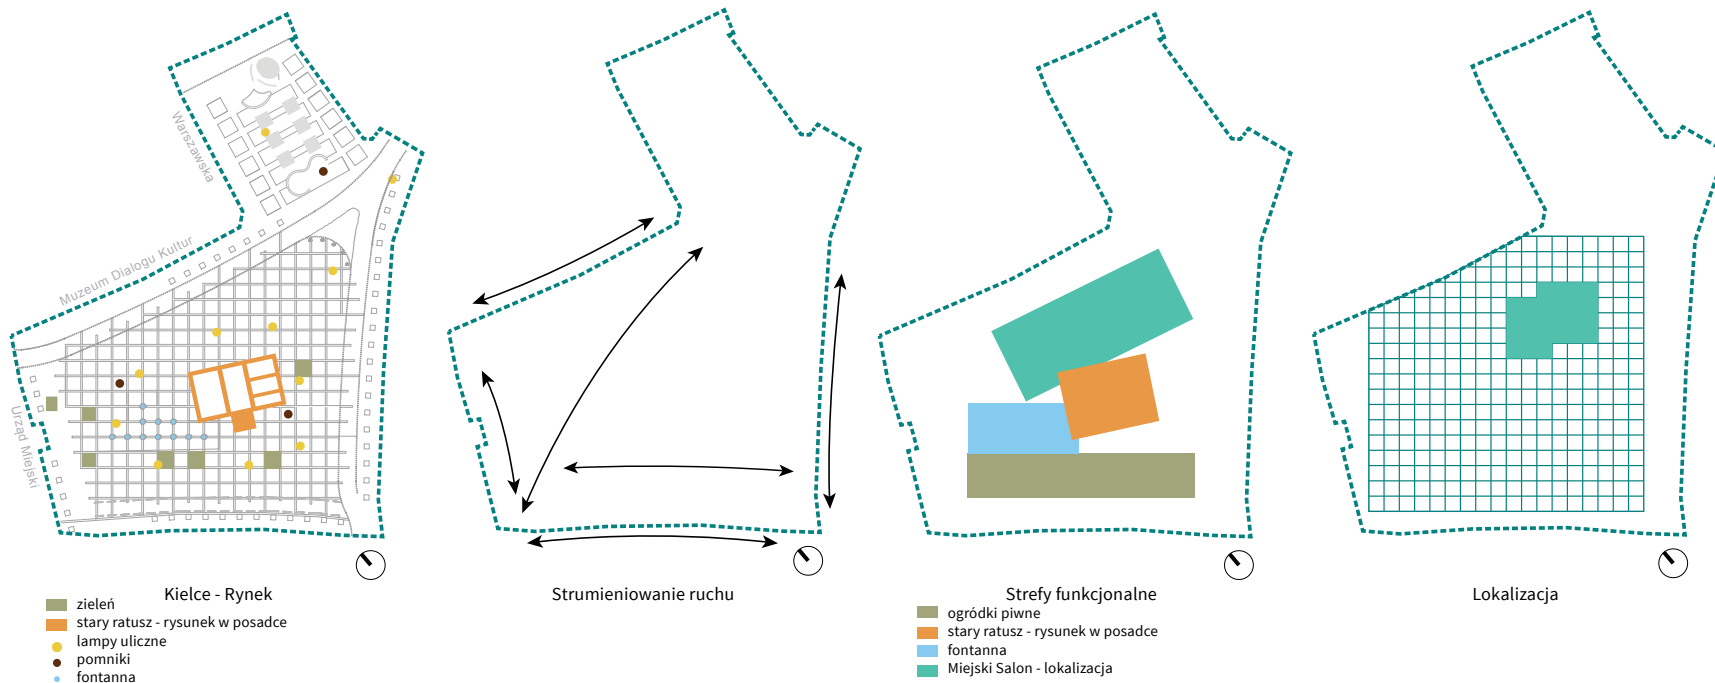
Warszawska

Muzeum Dialogu Kultur

Urząd Miejski

Kielce - Rynek

zieleń
stary ratusz - rysunek w posadce
lampy uliczne
pomniki
fontanna

Strumieniowanie ruchu

Strefy funkcjonalne

ogródki piwne
stary ratusz - rysunek w posadce
fontanna
Miejski Salon - lokalizacja

Lokalizacja